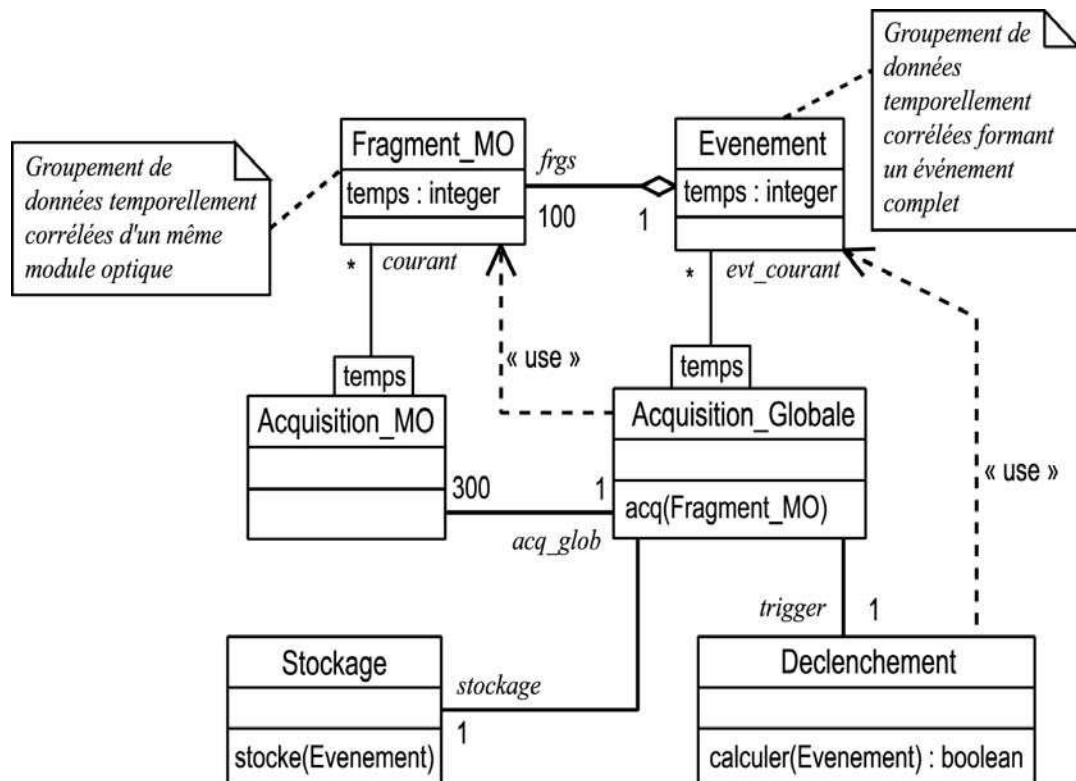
Groupement de données temporellement corrélées formant un événement complet

Groupement de données temporellement corrélées d'un même module optique

Fragment_MO
temps : integer

frgs
100
1

Evenement
temps : integer

*
courant

*
evt_courant

« use »

temps
Acquisition_MO

temps
Acquisition_Globale
acq(Fragment_MO)

300
1
acq_glob

« use »

trigger
1

Stockage
stocke(Evenement)

stockage
1

Declenchement
calculer(Evenement) : boolean